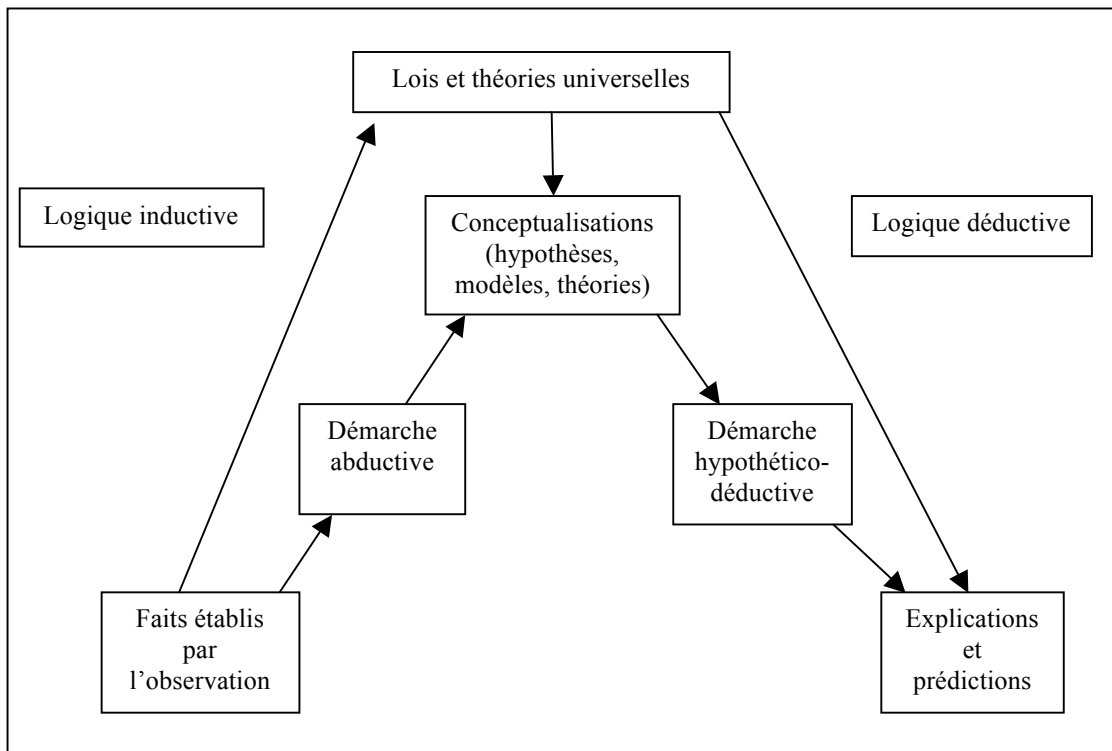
Lois et théories universelles

Logique inductive

Conceptualisations (hypothèses, modèles, théories)

Logique déductive

Démarche abductive

Démarche hypothéticodéductive

Faits établis par l'observation

Explications et prédictions